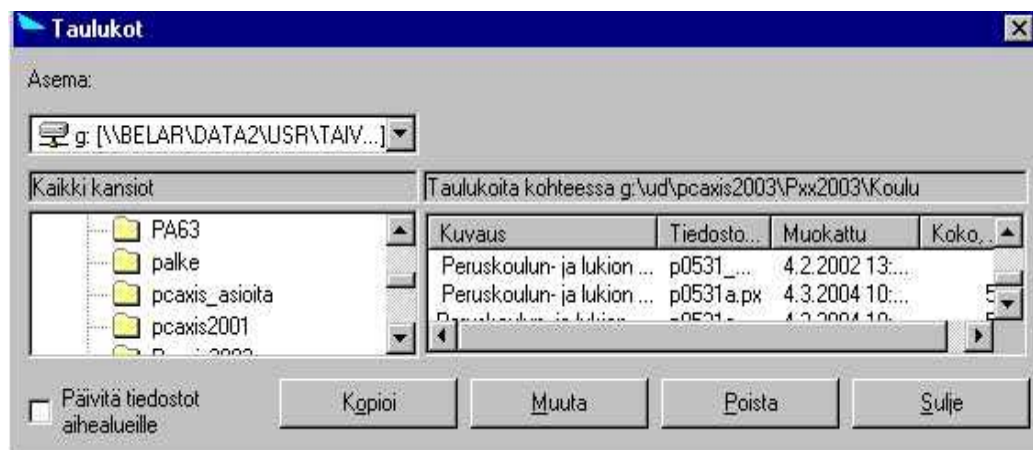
Taulukot

Asema:

g: [\\BELAR\DATA2\USR\TAIV...]

Kaikki kansiot

Taulukoita kohteessa g:\ud\pcaxis2003\Pxx2003\Koulu

PA63
palke
pcaxis_asioita
pcaxis2001
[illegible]

| Kuvaus | Tiedosto... | Muokattu | Koko,... |
|---|---|---|---|
| Peruskoulun- ja lukion ... | p0531_... | 4.2.2002 13:... | |
| Peruskoulun- ja lukion ... | p0531a.px | 4.3.2004 10:... | 5 |
| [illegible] | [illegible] | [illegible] | 5 |

Päivitä tiedostot aihealueille

Kopioi

Muuta

Poista

Sulje